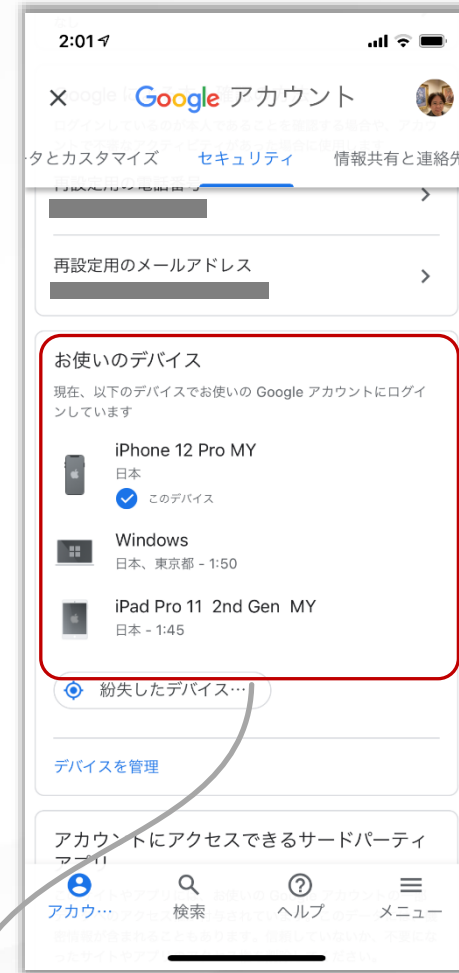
2:01

Google アカウント

ータとカスタマイズ　セキュリティ　情報共有と連絡先

再設定用の電話番号

再設定用のメールアドレス

お使いのデバイス

現在、以下のデバイスでお使いの Google アカウントにログインしています

iPhone 12 Pro MY
日本
このデバイス

Windows
日本、東京都 - 1:50

iPad Pro 11 2nd Gen MY
日本 - 1:45

紛失したデバイス…

デバイスを管理

アカウントにアクセスできるサードパーティアプリ

アカウ…　検索　ヘルプ　メニュー